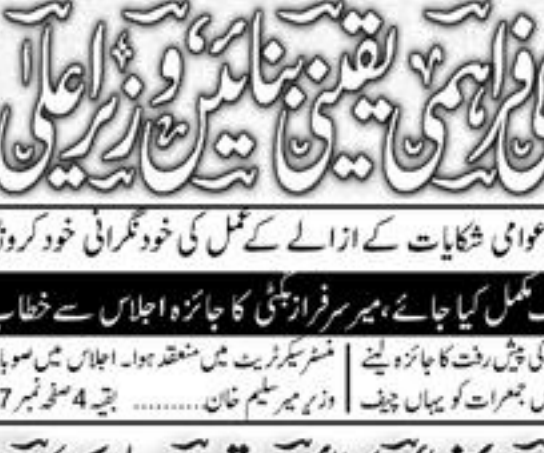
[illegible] فراہمی یقینی بنائیں، وزیراعلیٰ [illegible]

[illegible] عوامی شکایات کے ازالے کے عمل کی خود نگرانی خود کرو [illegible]

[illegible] مکمل کیا جائے، میر سرفراز بگٹی کا جائزہ اجلاس سے خطاب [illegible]

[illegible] کی پیش رفت کا جائزہ لینے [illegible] جمعرات کو یہاں چیف

منسٹر سیکرٹریٹ میں منعقد ہوا۔ اجلاس میں صوبا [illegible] وزیر میر سلیم خان .......... بقیہ 4 صفحہ نمبر 7 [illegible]

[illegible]